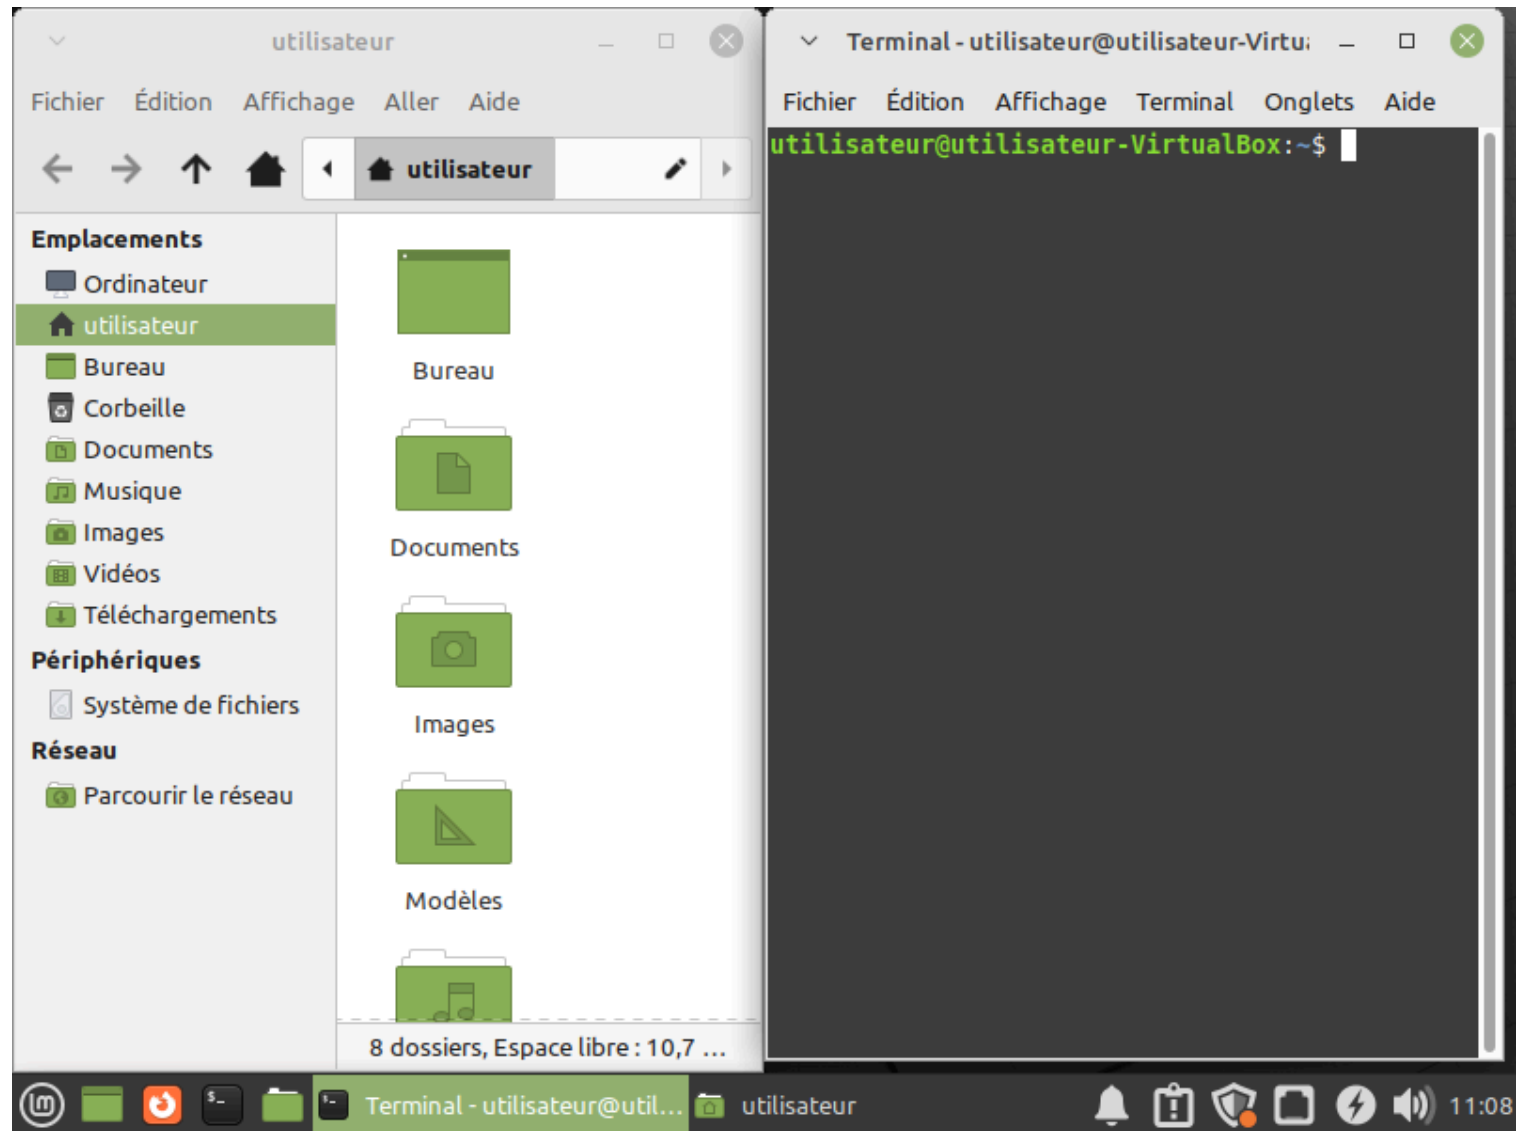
utilisateur

Fichier Édition Affichage Aller Aide

utilisateur

Emplacements
Ordinateur
utilisateur
Bureau
Corbeille
Documents
Musique
Images
Vidéos
Téléchargements
Périphériques
Système de fichiers
Réseau
Parcourir le réseau

Bureau
Documents
Images
Modèles

8 dossiers, Espace libre : 10,7 ...

Terminal - utilisateur@utilisateur-Virtu

Fichier Édition Affichage Terminal Onglets Aide

utilisateur@utilisateur-VirtualBox:~$

Terminal - utilisateur@util... utilisateur 11:08